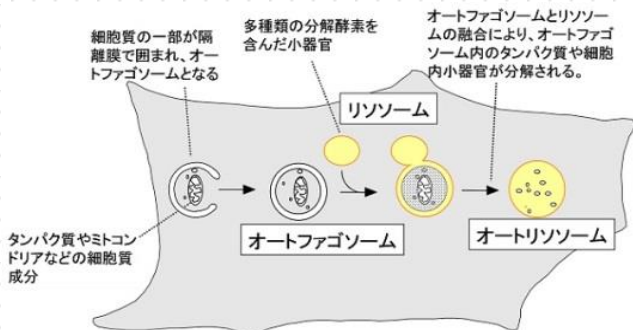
細胞質の一部が隔離膜で囲まれ、オートファゴソームとなる

多種類の分解酵素を含んだ小器官

オートファゴソームとリソソームの融合により、オートファゴソーム内のタンパク質や細胞内小器官が分解される。

リソソーム

タンパク質やミトコンドリアなどの細胞質成分

オートファゴソーム

オートリソソーム